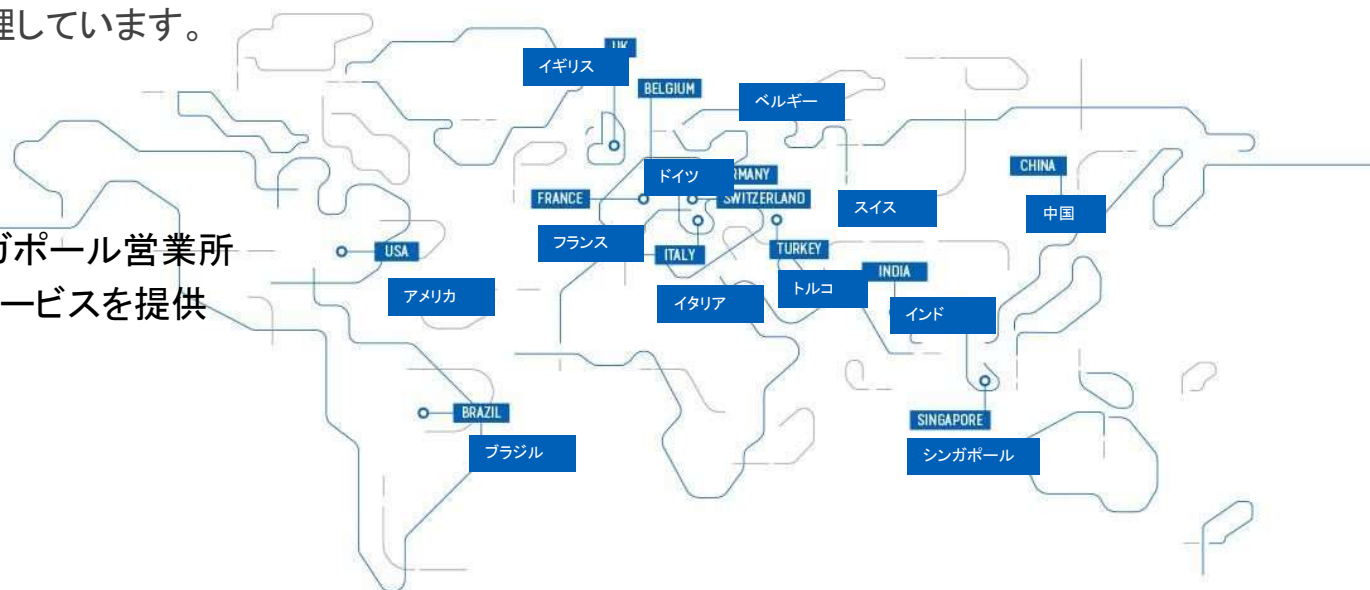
理しています。

ガポール営業所
ービスを提供

UK
イギリス
BELGIUM
ベルギー
RMANY
ドイツ
FRANCE
SWITZERLAND
スイス
CHINA
中国
USA
フランス
ITALY
TURKEY
アメリカ
イタリア
トルコ
INDIA
インド
BRAZIL
ブラジル
SINGAPORE
シンガポール